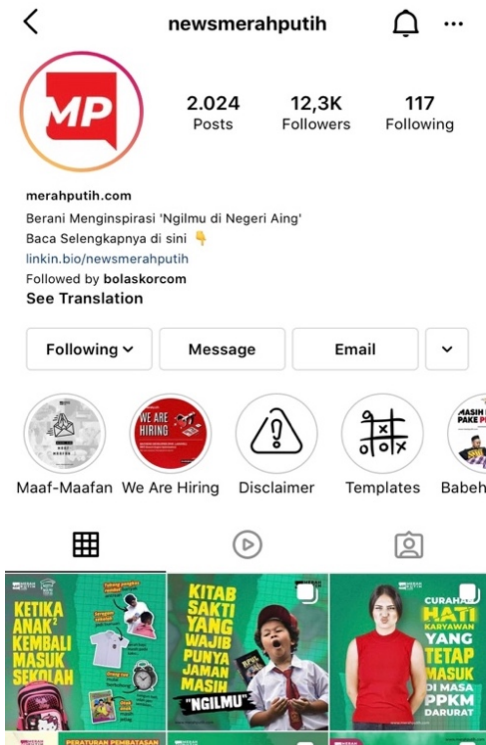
newsmerahputih

MP

2.024
Posts

12,3K
Followers

117
Following

merahputih.com
Berani Menginspirasi 'Ngilmu di Negeri Aing'
Baca Selengkapnya di sini 👇
linkin.bio/newsmerahputih
Followed by bolaskorcom
See Translation

Following
Message
Email

WE ARE HIRING

Maaf-Maafan
We Are Hiring
Disclaimer
Templates
Babeh

MASIH PAKE P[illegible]

KETIKA ANAK² KEMBALI MASUK SEKOLAH

KITAB SAKTI YANG WAJIB PUNYA JAMAN MASIH "NGILMU"

CURAHAN HATI KARYAWAN YANG TETAP MASUK DI MASA PPKM DARURAT

PERATURAN PEMBATASAN